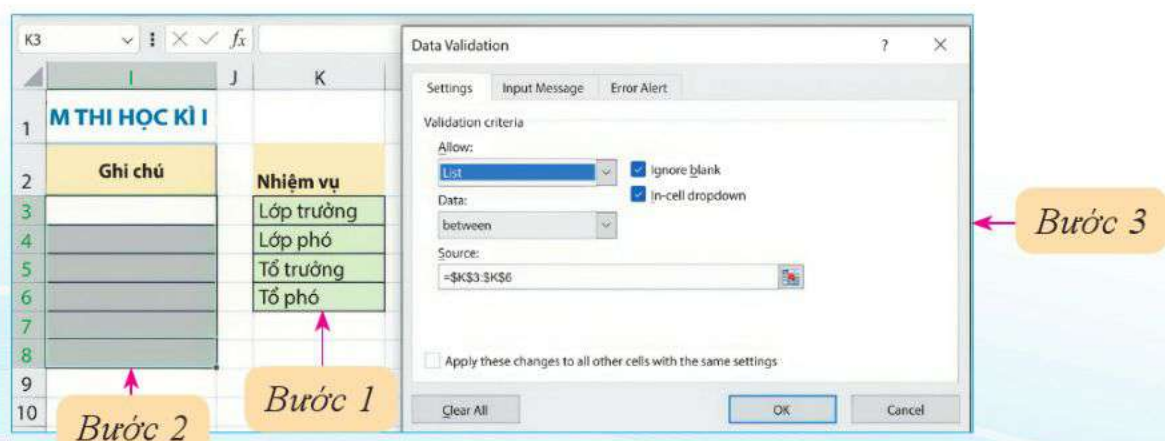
K3

$f_x$

| | I | J | K |
|---|---|---|---|
| 1 | M THI HỌC KÌ I | | |
| 2 | Ghi chú | | Nhiệm vụ |
| 3 | | | Lớp trưởng |
| 4 | | | Lớp phó |
| 5 | | | Tổ trưởng |
| 6 | | | Tổ phó |
| 7 | | | |
| 8 | | | |
| 9 | | | |
| 10 | | | |

Bước 2

Bước 1

Data Validation

?

×

Settings
Input Message
Error Alert

Validation criteria

Allow:
List

Ignore blank
In-cell dropdown

Data:
between

Source:
=$K$3:$K$6

Apply these changes to all other cells with the same settings

Clear All
OK
Cancel

Bước 3